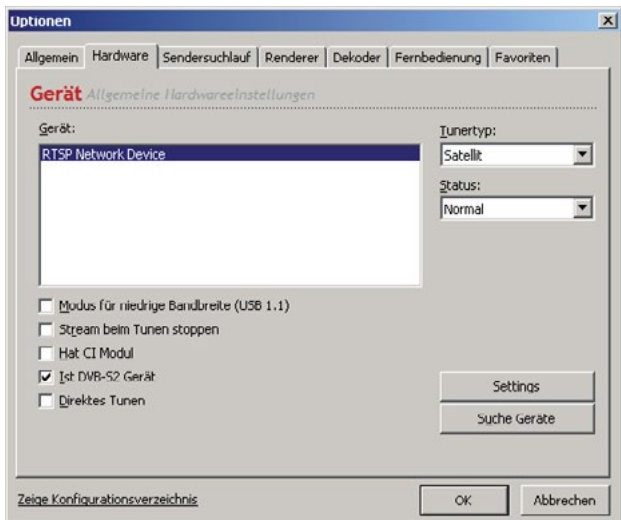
Optionen

Allgemein | Hardware | Sendersuchlauf | Renderer | Dekoder | Fernbedienung | Favoriten

Gerät Allgemeine Hardwareeinstellungen

Gerät:

RTSP Network Device

Tunertyp:

Satellit

Status:

Normal

Modus für niedrige Bandbreite (USB 1.1)

Stream beim Tunen stoppen

Hat CI Modul

Ist DVB-S2 Gerät

Direktes Tunen

Settings

Suche Geräte

Zeige Konfigurationsverzeichnis

OK

Abbrechen